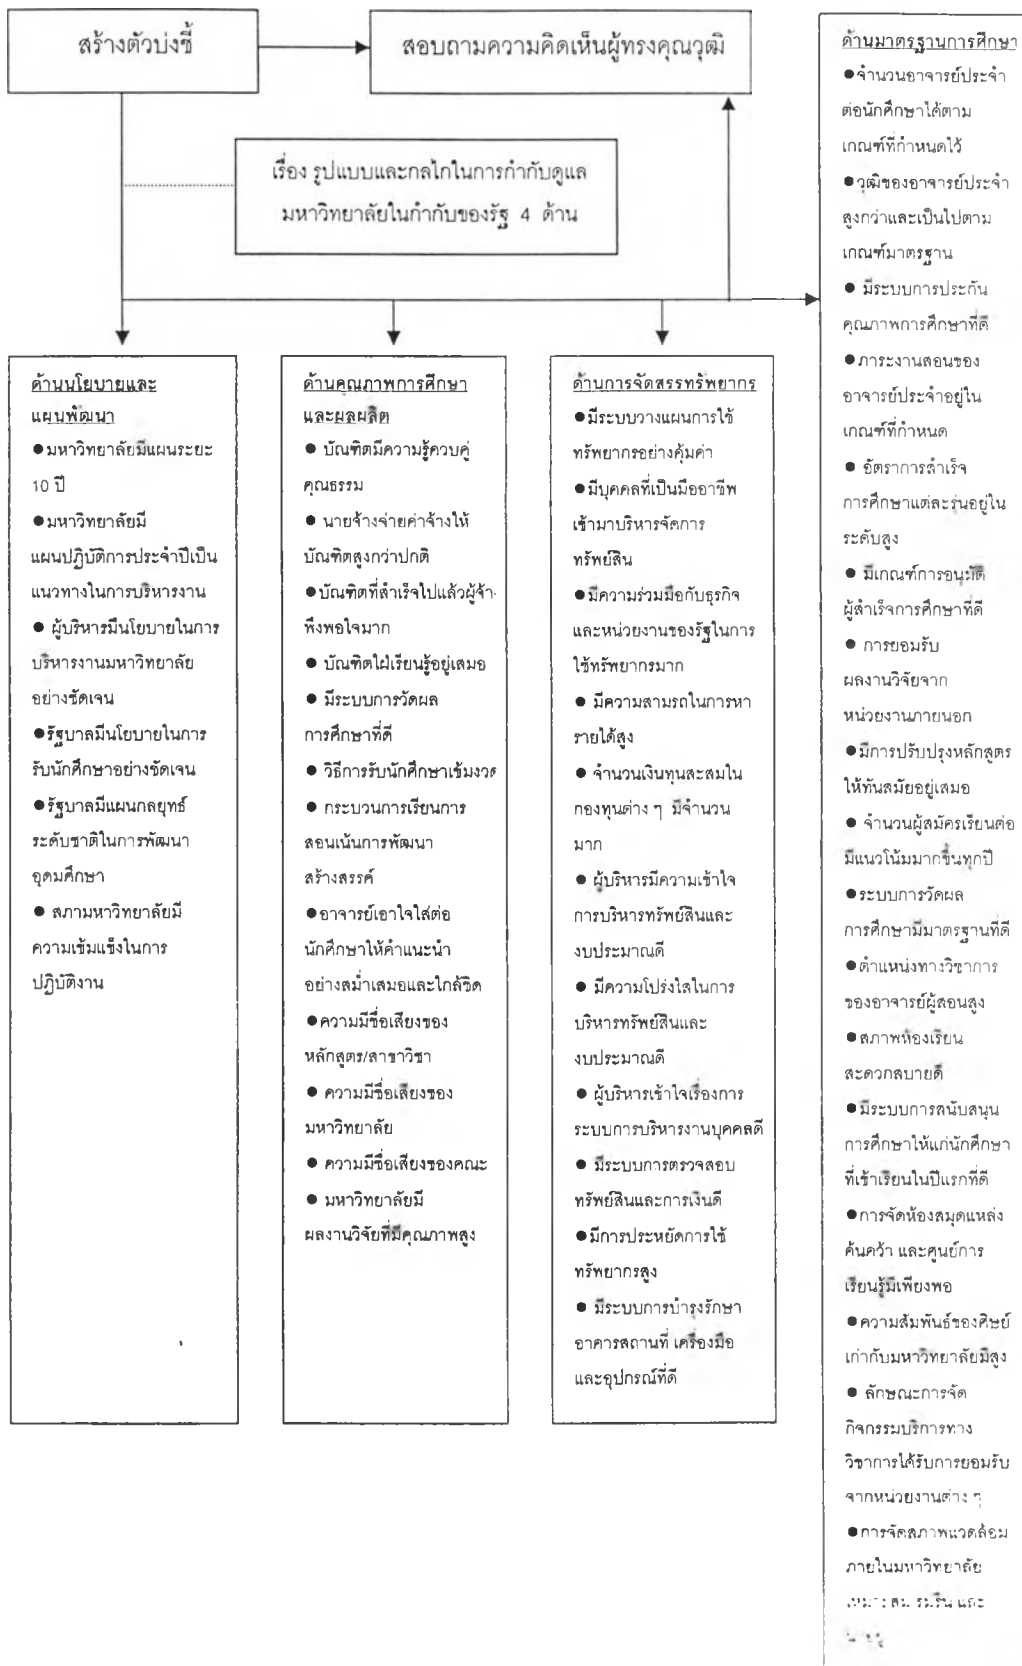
สร้างตัวบ่งชี้

สอบถามความคิดเห็นผู้ทรงคุณวุฒิ

เรื่อง รูปแบบและกลไกในการกำกับดูแล มหาวิทยาลัยในกำกับของรัฐ 4 ด้าน

ด้านนโยบายและแผนพัฒนา
●มหาวิทยาลัยมีแผนระยะ 10 ปี
●มหาวิทยาลัยมีแผนปฏิบัติการประจำปีเป็นแนวทางในการบริหารงาน
● ผู้บริหารมีนโยบายในการบริหารงานมหาวิทยาลัยอย่างชัดเจน
●รัฐบาลมีนโยบายในการรับนักศึกษาอย่างชัดเจน
●รัฐบาลมีแผนกลยุทธ์ระดับชาติในการพัฒนาอุดมศึกษา
● สภามหาวิทยาลัยมีความเข้มแข็งในการปฏิบัติงาน

ด้านคุณภาพการศึกษาและผลผลิต
● บัณฑิตมีความรู้ควบคู่คุณธรรม
● นายจ้างจ่ายค่าจ้างให้บัณฑิตสูงกว่าปกติ
●บัณฑิตที่สำเร็จไปแล้วผู้จ้างพึงพอใจมาก
● บัณฑิตใฝ่เรียนรู้อยู่เสมอ
● มีระบบการวัดผลการศึกษาที่ดี
● วิธีการรับนักศึกษาเข้มงวด
● กระบวนการเรียนการสอนเน้นการพัฒนาสร้างสรรค์
●อาจารย์เอาใจใส่ต่อนักศึกษาให้คำแนะนำอย่างสม่ำเสมอและใกล้ชิด
●ความมีชื่อเสียงของหลักสูตร/สาขาวิชา
● ความมีชื่อเสียงของมหาวิทยาลัย
● ความมีชื่อเสียงของคณะ
● มหาวิทยาลัยมีผลงานวิจัยที่มีคุณภาพสูง

ด้านการจัดสรรทรัพยากร
●มีระบบวางแผนการใช้ทรัพยากรอย่างคุ้มค่า
●มีบุคคลที่เป็นมืออาชีพเข้ามาบริหารจัดการทรัพย์สิน
●มีความร่วมมือกับธุรกิจและหน่วยงานของรัฐในการใช้ทรัพยากรมาก
● มีความสามารถในการหารายได้สูง
● จำนวนเงินทุนสะสมในกองทุนต่าง ๆ มีจำนวนมาก
● ผู้บริหารมีความเข้าใจการบริหารทรัพย์สินและงบประมาณดี
● มีความโปร่งใสในการบริหารทรัพย์สินและงบประมาณดี
● ผู้บริหารเข้าใจเรื่องการระบบการบริหารงานบุคคลดี
● มีระบบการตรวจสอบทรัพย์สินและการเงินดี
●มีการประหยัดการใช้ทรัพยากรสูง
● มีระบบการบำรุงรักษาอาคารสถานที่ เครื่องมือและอุปกรณ์ที่ดี

ด้านมาตรฐานการศึกษา
●จำนวนอาจารย์ประจำต่อนักศึกษาได้ตามเกณฑ์ที่กำหนดไว้
●วุฒิของอาจารย์ประจำสูงกว่าและเป็นไปตามเกณฑ์มาตรฐาน
● มีระบบการประกันคุณภาพการศึกษาที่ดี
●ภาระงานสอนของอาจารย์ประจำอยู่ในเกณฑ์ที่กำหนด
● อัตราการสำเร็จการศึกษาแต่ละรุ่นอยู่ในระดับสูง
● มีเกณฑ์การอนุมัติผู้สำเร็จการศึกษาที่ดี
● การยอมรับผลงานวิจัยจากหน่วยงานภายนอก
●มีการปรับปรุงหลักสูตรให้ทันสมัยอยู่เสมอ
● จำนวนผู้สมัครเรียนต่อมีแนวโน้มมากขึ้นทุกปี
●ระบบการวัดผลการศึกษามีมาตรฐานที่ดี
●ตำแหน่งทางวิชาการของอาจารย์ผู้สอนสูง
●สภาพห้องเรียนสะดวกสบายดี
●มีระบบการสนับสนุนการศึกษาให้แก่นักศึกษาที่เข้าเรียนในปีแรกที่ดี
●การจัดห้องสมุดแหล่งค้นคว้า และศูนย์การเรียนรู้มีเพียงพอ
●ความสัมพันธ์ของศิษย์เก่ากับมหาวิทยาลัยมีสูง
● ลักษณะการจัดกิจกรรมบริการทางวิชาการได้รับการยอมรับจากหน่วยงานต่าง ๆ
●การจัดสภาพแวดล้อมภายในมหาวิทยาลัย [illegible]